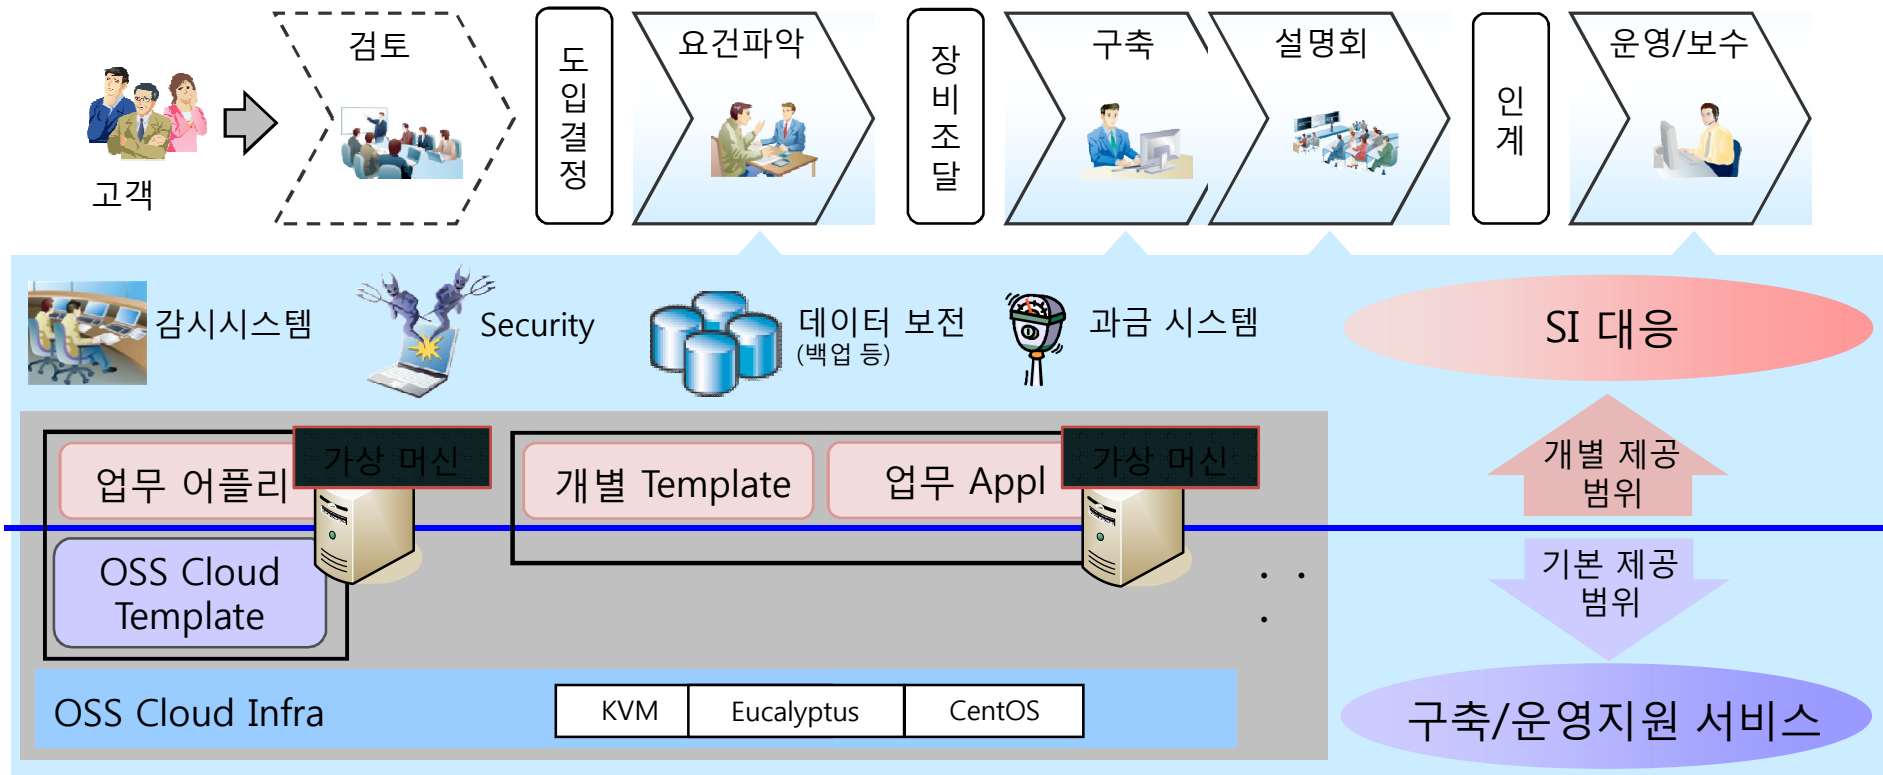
고객

검토

도입결정

요건파악

장비조달

구축

설명회

인계

운영/보수

감시시스템

Security

데이터 보전
(백업 등)

과금 시스템

SI 대응

업무 어플리

가상 머신

개별 Template

업무 Appl

가상 머신

개별 제공 범위

OSS Cloud Template

기본 제공 범위

OSS Cloud Infra

| KVM | Eucalyptus | CentOS |
|---|---|---|

구축/운영지원 서비스